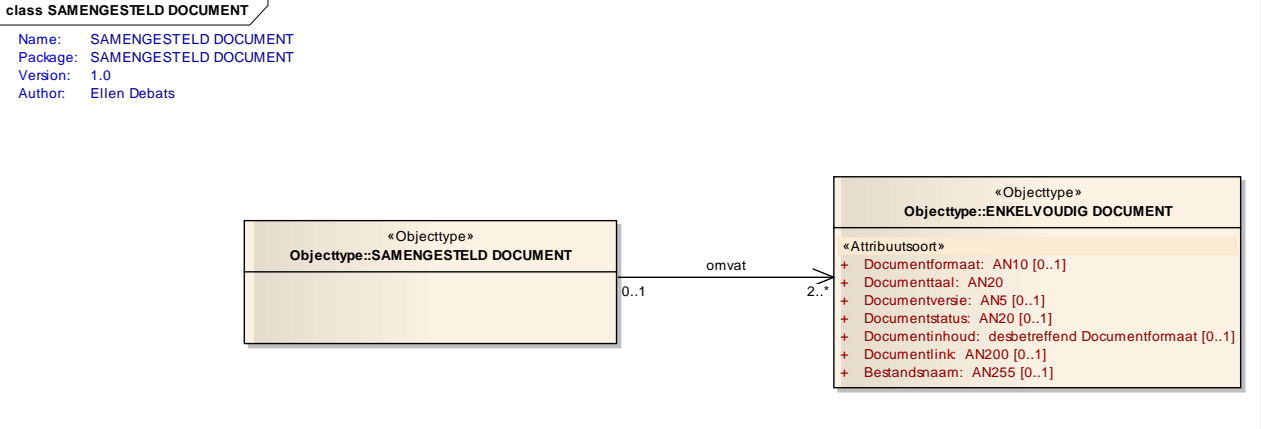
class SAMENGESTELD DOCUMENT

Name: SAMENGESTELD DOCUMENT
Package: SAMENGESTELD DOCUMENT
Version: 1.0
Author: Ellen Debats

«Objecttype»
Objecttype::SAMENGESTELD DOCUMENT

omvat

0..1

2..*

«Objecttype»
Objecttype::ENKELVOUDIG DOCUMENT

«Attribuutsoort»
+ Documentformaat: AN10 [0..1]
+ Documenttaal: AN20
+ Documentversie: AN5 [0..1]
+ Documentstatus: AN20 [0..1]
+ Documentinhoud: desbetreffend Documentformaat [0..1]
+ Documentlink: AN200 [0..1]
+ Bestandsnaam: AN255 [0..1]